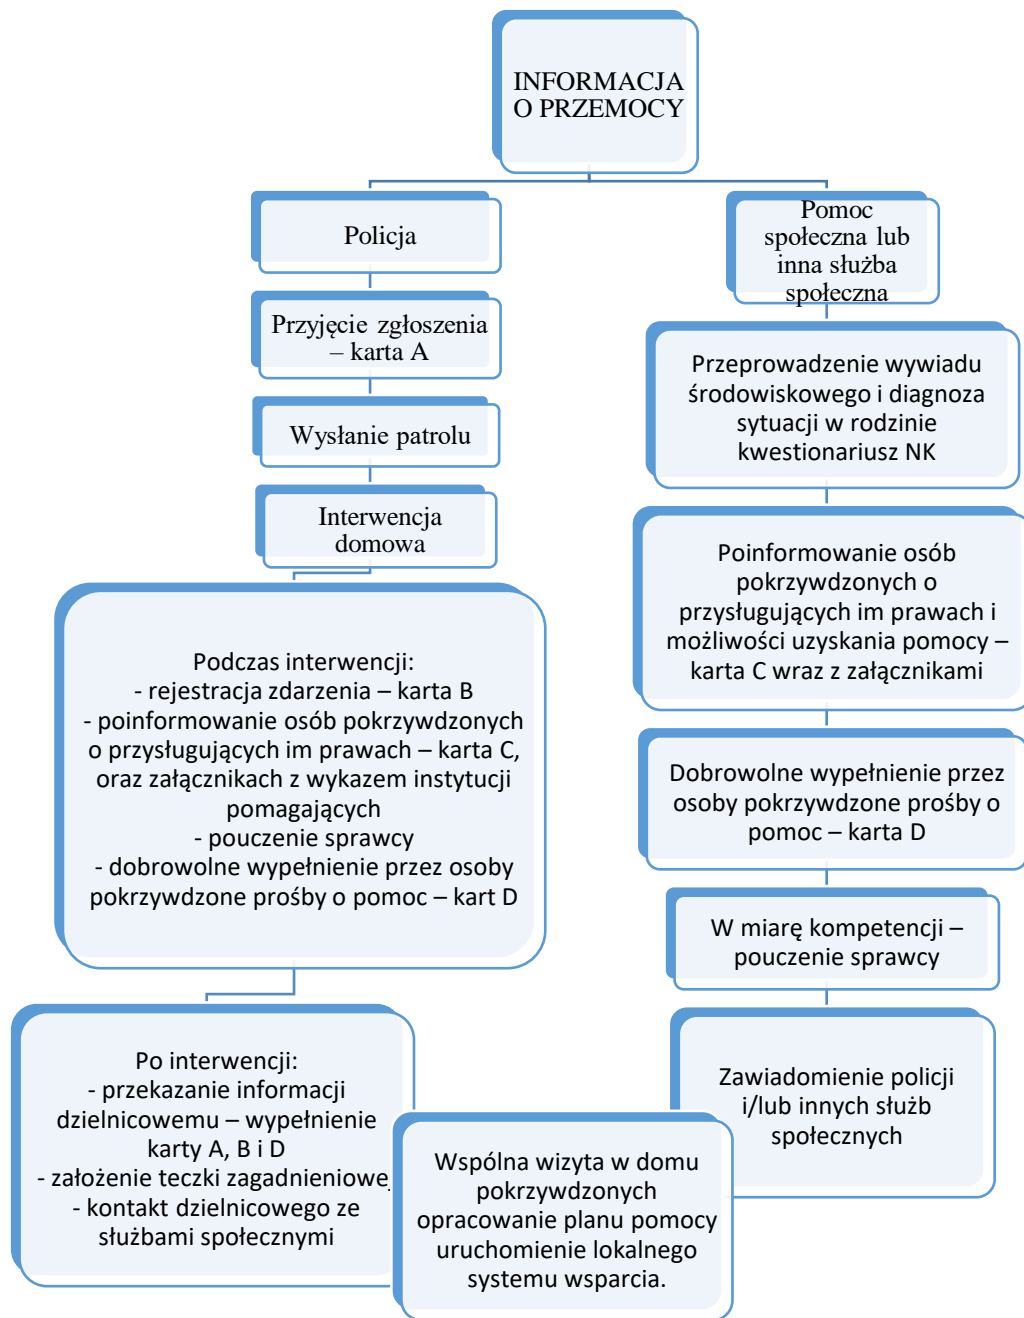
INFORMACJA O PRZEMOCY

Policja

Przyjęcie zgłoszenia – karta A

Wysłanie patrolu

Interwencja domowa

Podczas interwencji:
- rejestracja zdarzenia – karta B
- poinformowanie osób pokrzywdzonych o przysługujących im prawach – karta C, oraz załącznikach z wykazem instytucji pomagających
- pouczenie sprawcy
- dobrowolne wypełnienie przez osoby pokrzywdzone prośby o pomoc – kart D

Po interwencji:
- przekazanie informacji dzielnicowemu – wypełnienie karty A, B i D
- założenie teczki zagadnieniowe
- kontakt dzielnicowego ze służbami społecznymi

Pomoc społeczna lub inna służba społeczna

Przeprowadzenie wywiadu środowiskowego i diagnoza sytuacji w rodzinie kwestionariusz NK

Poinformowanie osób pokrzywdzonych o przysługujących im prawach i możliwości uzyskania pomocy – karta C wraz z załącznikami

Dobrowolne wypełnienie przez osoby pokrzywdzone prośby o pomoc – karta D

W miarę kompetencji – pouczenie sprawcy

Zawiadomienie policji i/lub innych służb społecznych

Wspólna wizyta w domu pokrzywdzonych opracowanie planu pomocy uruchomienie lokalnego systemu wsparcia.